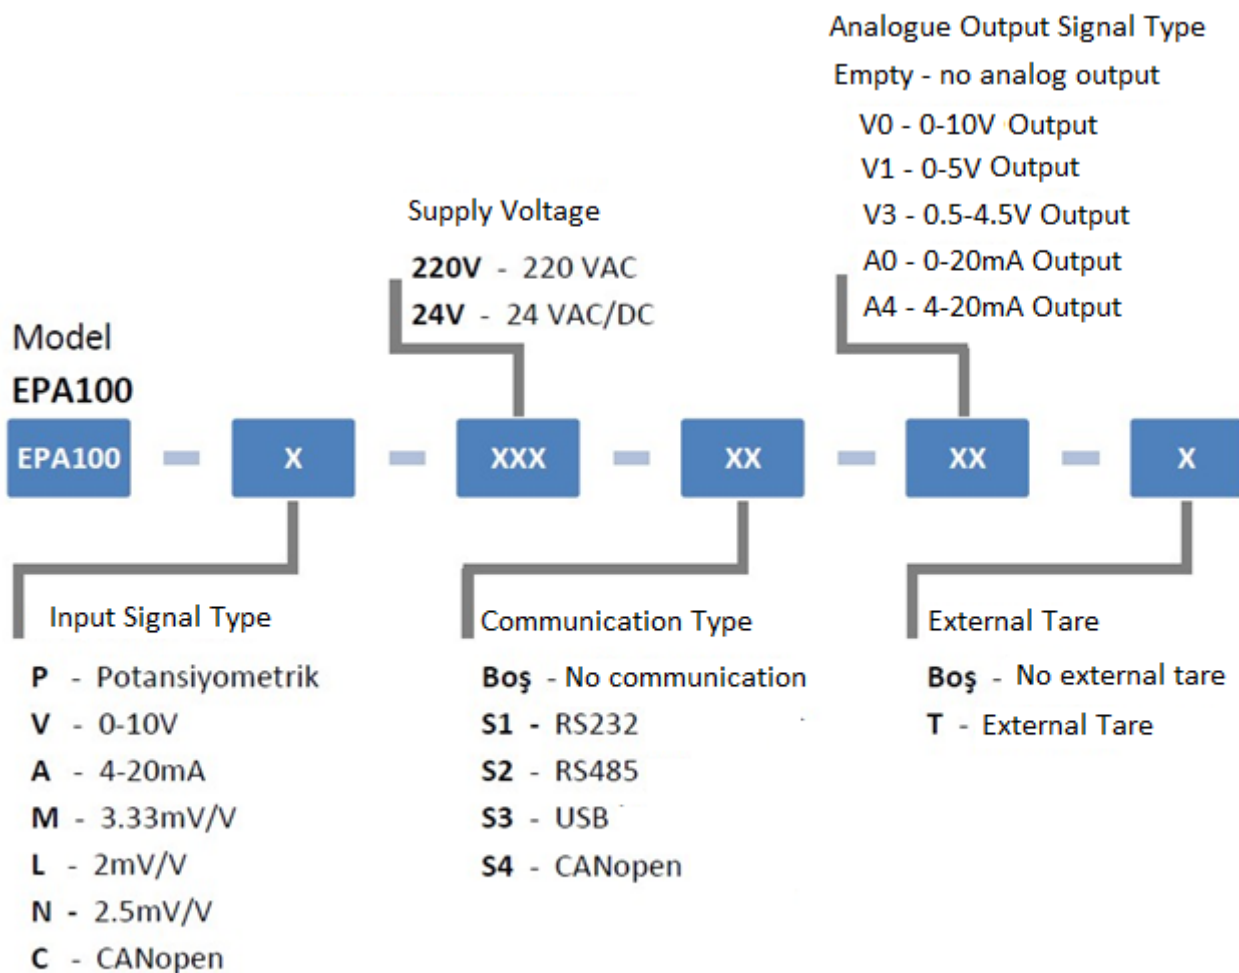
Analogue Output Signal Type
Empty - no analog output
V0 - 0-10V Output
V1 - 0-5V Output
V3 - 0.5-4.5V Output
A0 - 0-20mA Output
A4 - 4-20mA Output

Supply Voltage
**220V** - 220 VAC
**24V** - 24 VAC/DC

Model
**EPA100**

EPA100 – X – XXX – XX – XX – X

Input Signal Type
**P** - Potansiyometrik
**V** - 0-10V
**A** - 4-20mA
**M** - 3.33mV/V
**L** - 2mV/V
**N** - 2.5mV/V
**C** - CANopen

Communication Type
**Boş** - No communication
**S1** - RS232
**S2** - RS485
**S3** - USB
**S4** - CANopen

External Tare
**Boş** - No external tare
**T** - External Tare